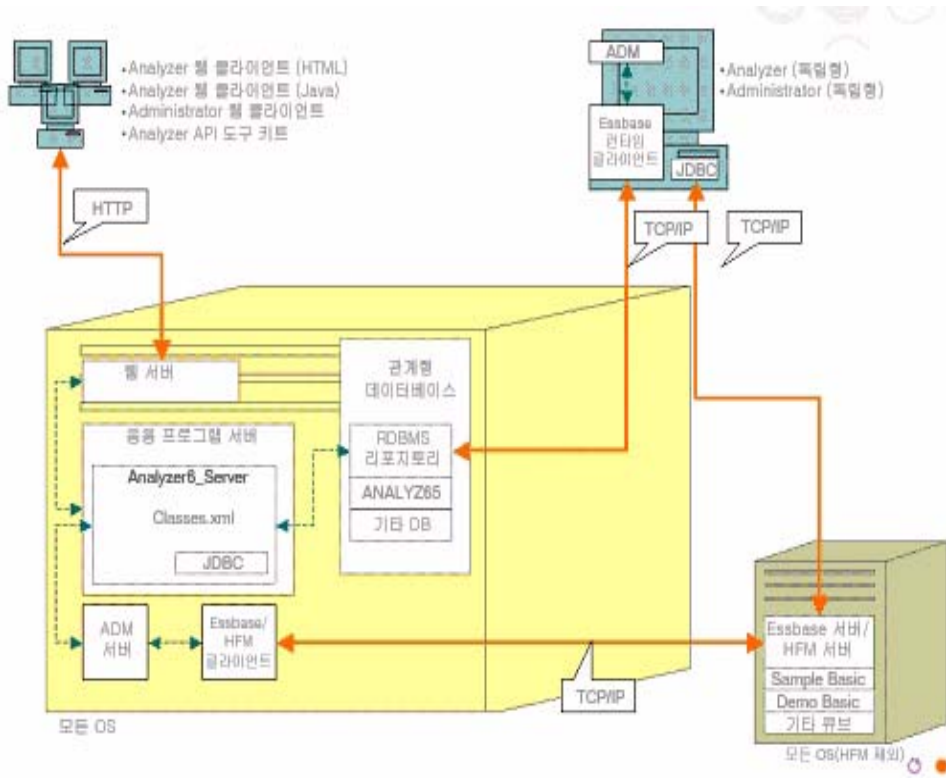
•Analyzer 웹 클라이언트 (HTML)
•Analyzer 웹 클라이언트 (Java)
•Administrator 웹 클라이언트
•Analyzer API 도구 키트

HTTP

ADM

Essbase
런타임
클라이언트

JDBC

•Analyzer (독립형)
•Administrator (독립형)

TCP/IP

TCP/IP

웹 서버

관계형
데이터베이스

응용 프로그램 서버

RDBMS
리포지토리

Analyzer6_Server

Classes.xml

ANALYZ65

기타 DB

JDBC

ADM
서버

Essbase/
HFM
클라이언트

TCP/IP

Essbase 서버/
HFM 서버

Sample Basic

Demo Basic

기타 큐브

모든 OS

모든 OS(HFM 제외)